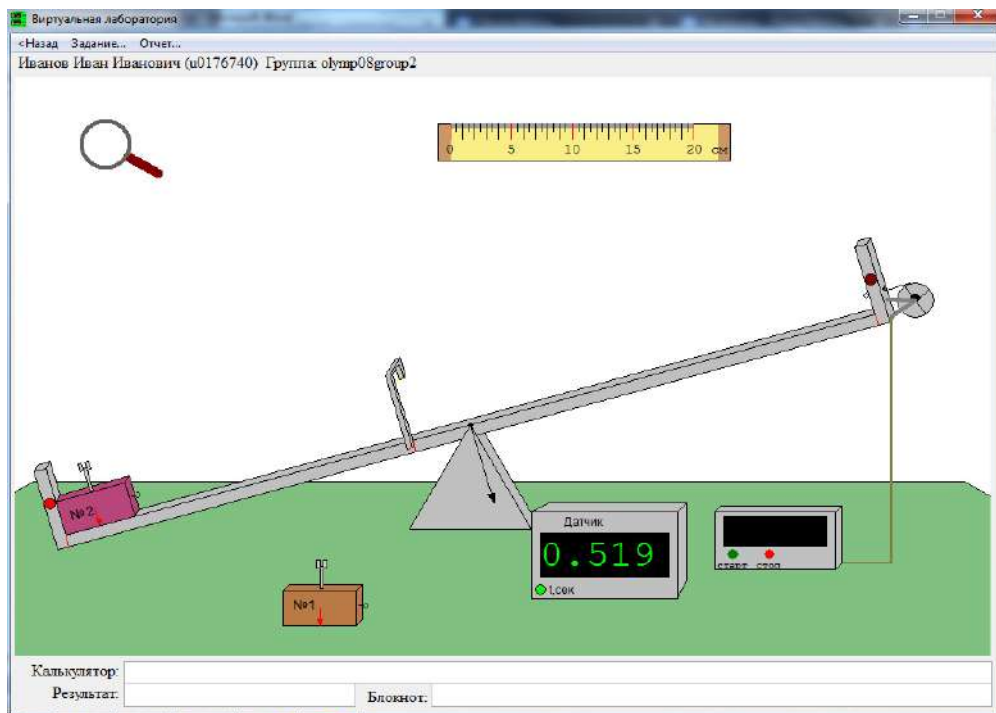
Виртуальная лаборатория

<Назад Задание... Отчет...

Иванов Иван Иванович (u0176740) Группа: olymp08group2

0 5 10 15 20 см

№2

Датчик

0.519

t,сек

старт стоп

№1

Калькулятор:

Результат:

Блокнот: